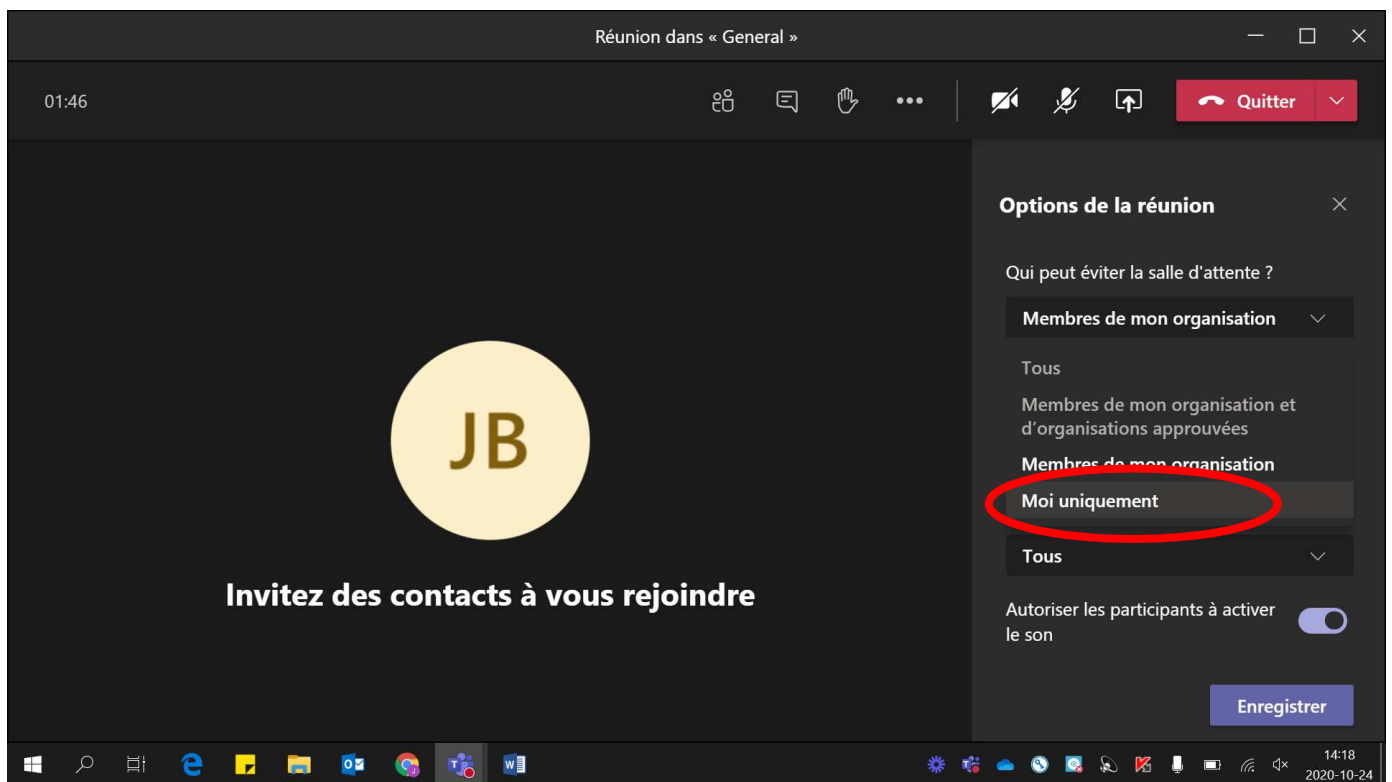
Réunion dans « General »

01:46

Quitter

Options de la réunion

Qui peut éviter la salle d'attente ?

Membres de mon organisation

Tous

Membres de mon organisation et d'organisations approuvées

Membres de mon organisation

Moi uniquement

Tous

Autoriser les participants à activer le son

Enregistrer

JB

Invitez des contacts à vous rejoindre

14:18
2020-10-24